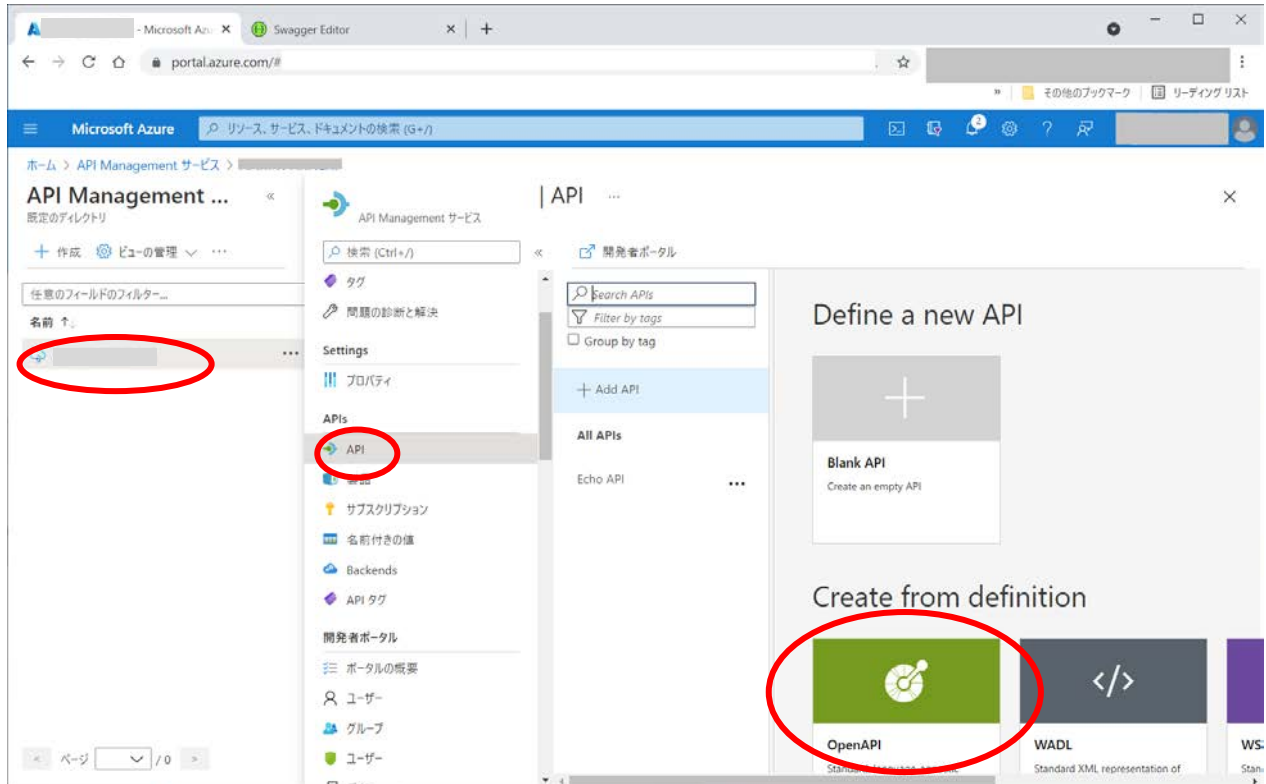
- Microsoft Azure × | Swagger Editor × | +

portal.azure.com/#

» | その他のブックマーク | リーディング リスト

Microsoft Azure | リソース、サービス、ドキュメントの検索 (G+/)

ホーム > API Management サービス >

API Management ... «
既定のディレクトリ

+ 作成 | ビューの管理 ∨ ···

任意のフィールドのフィルター...

名前 ↑↓

···

< ページ | ∨ | / 0 >

API Management サービス

検索 (Ctrl+/) «

タグ
問題の診断と解決

Settings
プロパティ

APIs
API
製品
サブスクリプション
名前付きの値
Backends
API タグ

開発者ポータル
ポータルの概要
ユーザー
グループ
ユーザー

| API ···

開発者ポータル

Search APIs
Filter by tags
Group by tag

+ Add API

All APIs

Echo API ···

Define a new API

+

Blank API
Create an empty API

Create from definition

</>

OpenAPI
Standard, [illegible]

WADL
Standard XML representation of

WS
Stan